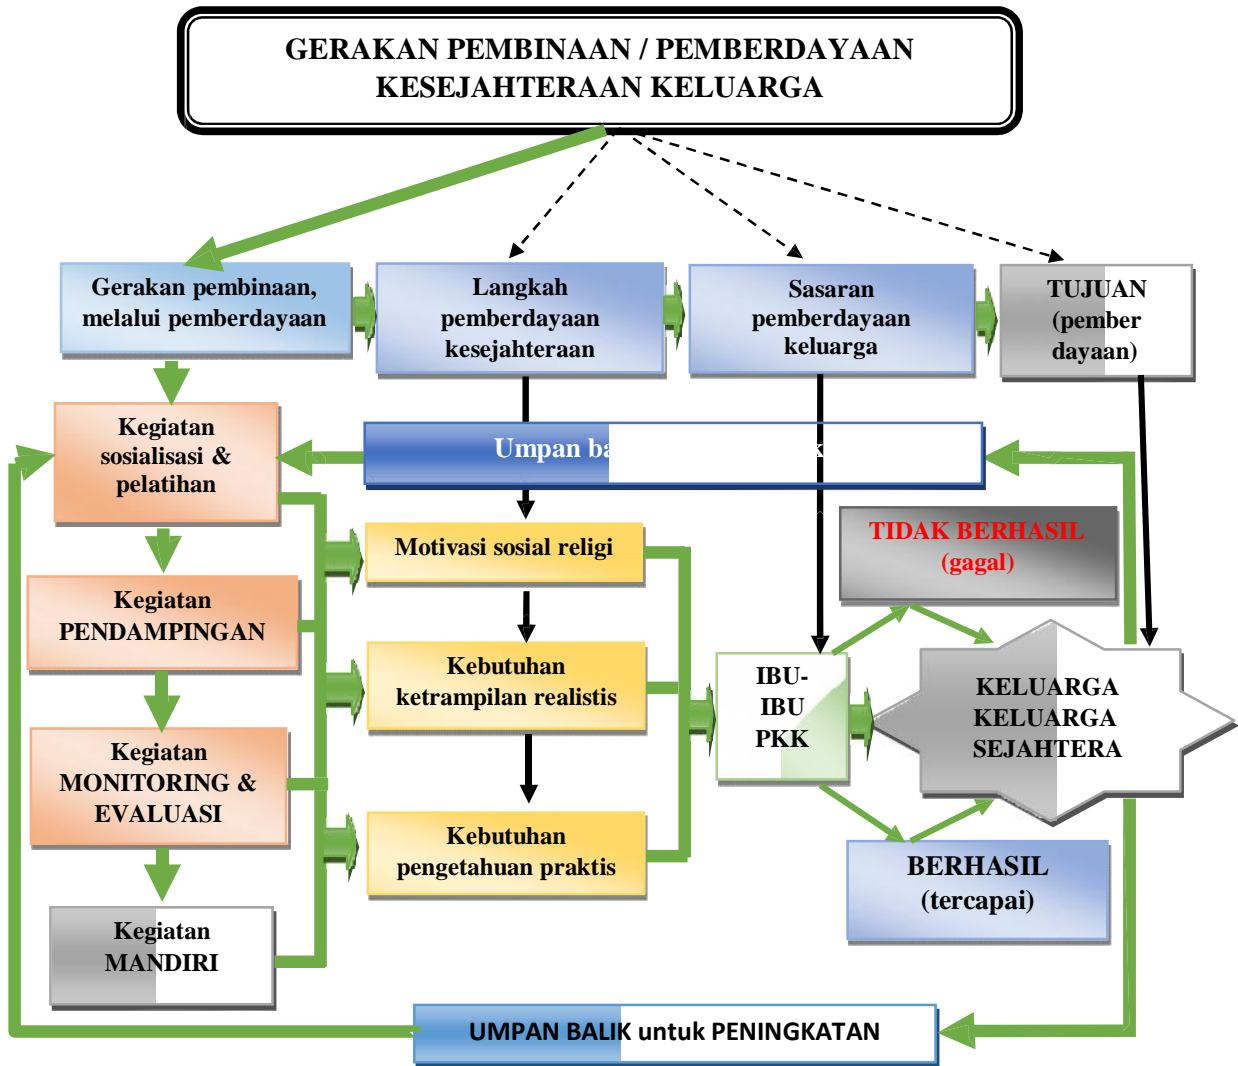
GERAKAN PEMBINAAN / PEMBERDAYAAN KESEJAHTERAAN KELUARGA

Gerakan pembinaan, melalui pemberdayaan

Langkah pemberdayaan kesejahteraan

Sasaran pemberdayaan keluarga

TUJUAN (pember dayaan)

Kegiatan sosialisasi & pelatihan

Umpan ba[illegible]

Motivasi sosial religi

TIDAK BERHASIL (gagal)

Kegiatan PENDAMPINGAN

Kebutuhan ketrampilan realistis

IBU-IBU PKK

KELUARGA KELUARGA SEJAHTERA

Kegiatan MONITORING & EVALUASI

Kebutuhan pengetahuan praktis

BERHASIL (tercapai)

Kegiatan MANDIRI

UMPAN BALIK untuk PENINGKATAN